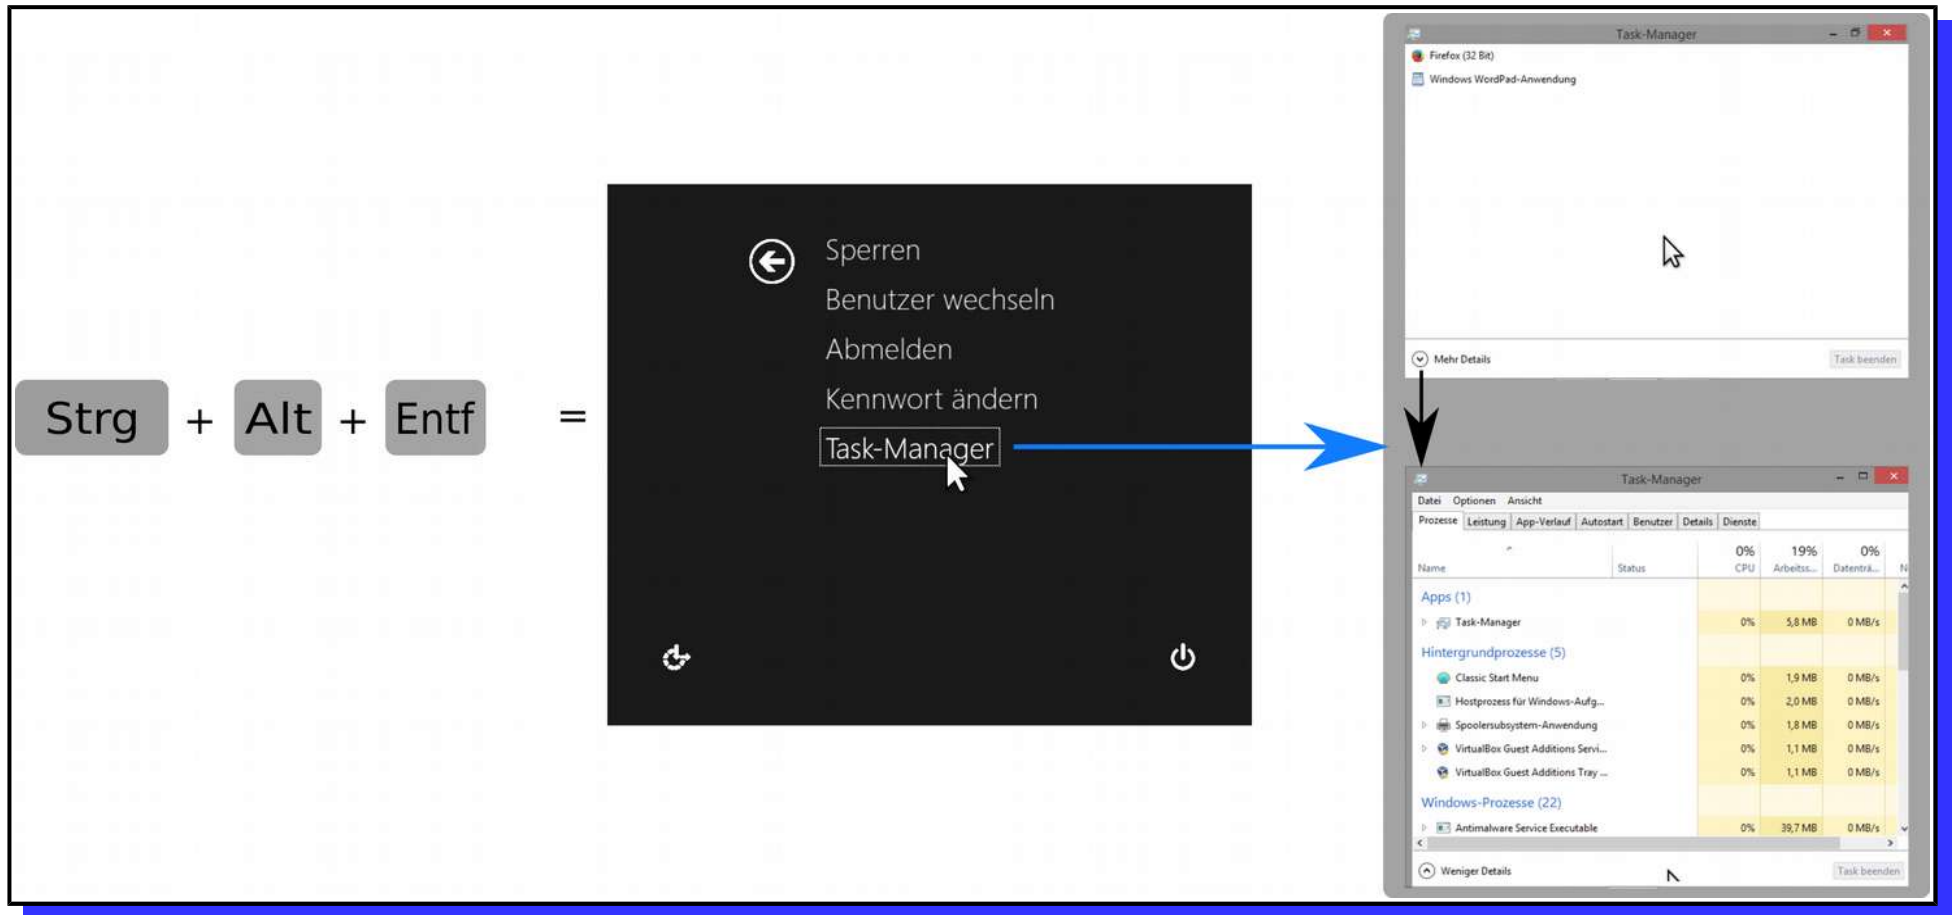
Strg + Alt + Entf =

Sperren
Benutzer wechseln
Abmelden
Kennwort ändern
Task-Manager

Task-Manager
Firefox (32 Bit)
Windows WordPad-Anwendung
Mehr Details
Task beenden

Task-Manager
Datei Optionen Ansicht
Prozesse Leistung App-Verlauf Autostart Benutzer Details Dienste

| Name | Status | 0% CPU | 19% Arbeitss... | 0% Datenträ... |
|---|---|---|---|---|
| Apps (1) | | | | |
| Task-Manager | | 0% | 5,8 MB | 0 MB/s |
| Hintergrundprozesse (5) | | | | |
| Classic Start Menu | | 0% | 1,9 MB | 0 MB/s |
| Hostprozess für Windows-Aufg... | | 0% | 2,0 MB | 0 MB/s |
| Spoolersubsystem-Anwendung | | 0% | 1,8 MB | 0 MB/s |
| VirtualBox Guest Additions Servi... | | 0% | 1,1 MB | 0 MB/s |
| VirtualBox Guest Additions Tray ... | | 0% | 1,1 MB | 0 MB/s |
| Windows-Prozesse (22) | | | | |
| Antimalware Service Executable | | 0% | 39,7 MB | 0 MB/s |

Weniger Details
Task beenden